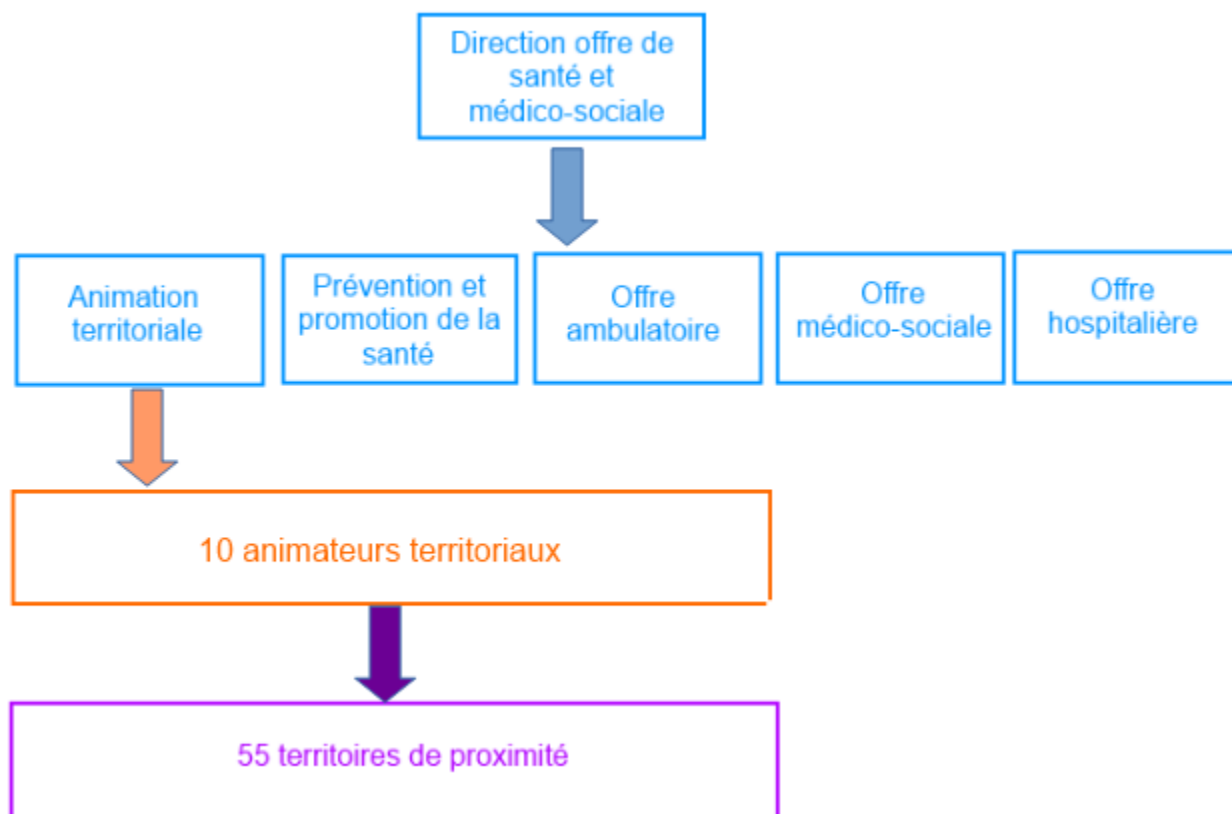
Direction offre de santé et médico-sociale

Animation territoriale

Prévention et promotion de la santé

Offre ambulatoire

Offre médico-sociale

Offre hospitalière

10 animateurs territoriaux

55 territoires de proximité